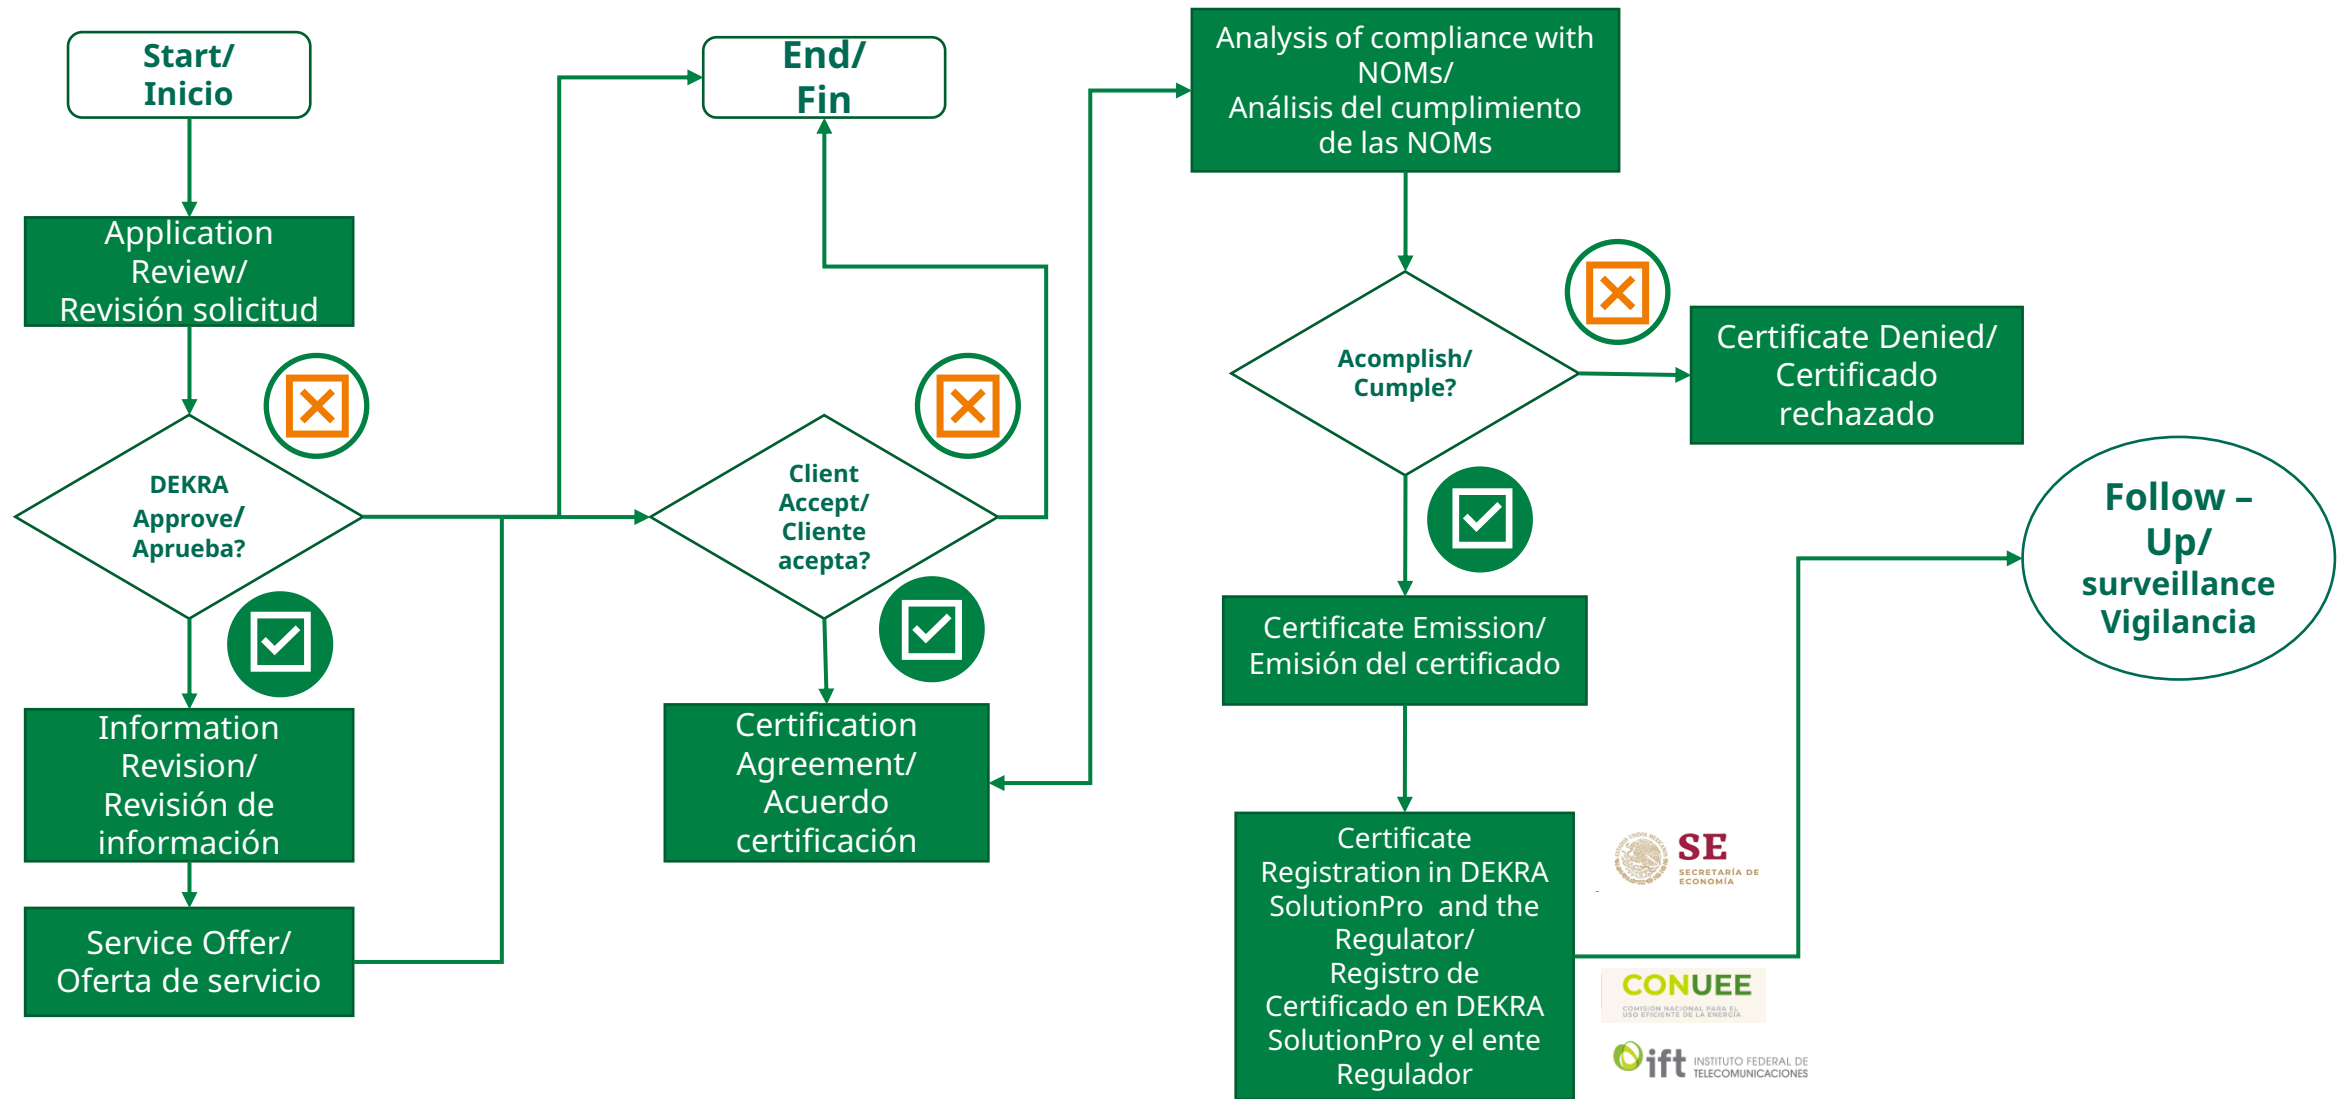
Start/
Inicio

Application Review/
Revisión solicitud

DEKRA Approve/
Aprueba?

Information Revision/
Revisión de información

Service Offer/
Oferta de servicio

End/
Fin

Client Accept/
Cliente acepta?

Certification Agreement/
Acuerdo certificación

Analysis of compliance with NOMs/
Análisis del cumplimiento de las NOMs

Acomplish/
Cumple?

Certificate Denied/
Certificado rechazado

Certificate Emission/
Emisión del certificado

Certificate Registration in DEKRA SolutionPro and the Regulator/
Registro de Certificado en DEKRA SolutionPro y el ente Regulador

SE
SECRETARÍA DE ECONOMÍA

CONUEE
COMISIÓN NACIONAL PARA EL USO EFICIENTE DE LA ENERGÍA

ift INSTITUTO FEDERAL DE TELECOMUNICACIONES

Follow – Up/
surveillance
Vigilancia